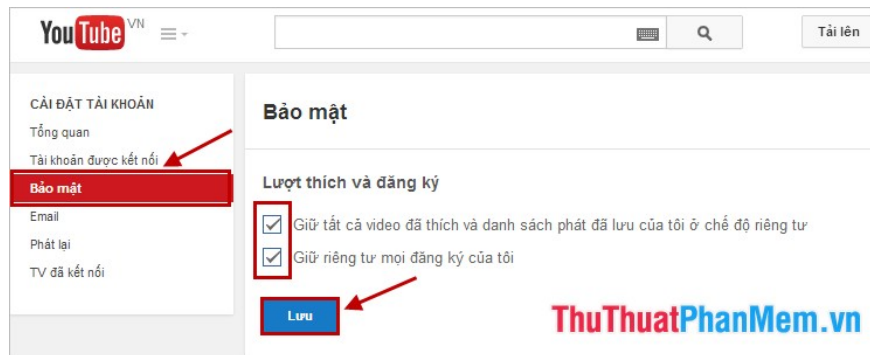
YouTube VN

Tải lên

CÀI ĐẶT TÀI KHOẢN
Tổng quan
Tài khoản được kết nối
Bảo mật
Email
Phát lại
TV đã kết nối

Bảo mật

Lượt thích và đăng ký

Giữ tất cả video đã thích và danh sách phát đã lưu của tôi ở chế độ riêng tư

Giữ riêng tư mọi đăng ký của tôi

Lưu

ThuThuatPhanMem.vn